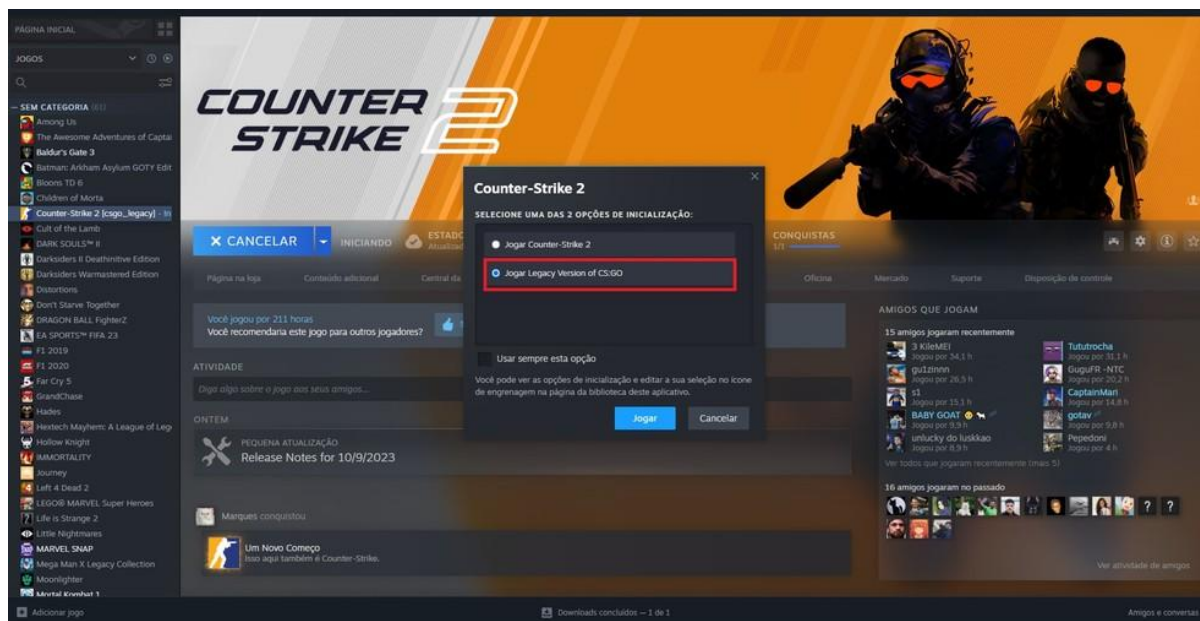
PÁGINA INICIAL

JOGOS

— SEM CATEGORIA (61)
Among Us
The Awesome Adventures of Captai
Baldur's Gate 3
Batman: Arkham Asylum GOTY Edit
Bloons TD 6
Children of Morta
Counter-Strike 2 [csgo_legacy] - In
Cult of the Lamb
DARK SOULS™ II
Darksiders II Deathinitive Edition
Darksiders Warmastered Edition
Distortions
Don't Starve Together
DRAGON BALL FighterZ
EA SPORTS™ FIFA 23
F1 2019
F1 2020
Far Cry 5
GrandChase
Hades
Hextech Mayhem: A League of Leg
Hollow Knight
IMMORTALITY
Journey
Left 4 Dead 2
LEGO® MARVEL Super Heroes
Life is Strange 2
Little Nightmares
MARVEL SNAP
Mega Man X Legacy Collection
Moonlighter
Mortal Kombat 1

COUNTER STRIKE 2

✕ CANCELAR
INICIANDO
ESTADO
Atualizad
CONQUISTAS
1/1

Página na loja
Conteúdo adicional
Central da
Oficina
Mercado
Suporte
Disposição de controle

Você jogou por 211 horas
Você recomendaria este jogo para outros jogadores?

ATIVIDADE
Diga algo sobre o jogo aos seus amigos...

ONTEM
PEQUENA ATUALIZAÇÃO
Release Notes for 10/9/2023

Marques conquistou
Um Novo Começo
Isso aqui também é Counter-Strike.

Counter-Strike 2
SELECIONE UMA DAS 2 OPÇÕES DE INICIALIZAÇÃO:
Jogar Counter-Strike 2
Jogar Legacy Version of CS:GO
Usar sempre esta opção
Você pode ver as opções de inicialização e editar a sua seleção no ícone de engrenagem na página da biblioteca deste aplicativo.
Jogar
Cancelar

AMIGOS QUE JOGAM
15 amigos jogaram recentemente
3 KileMEI
Jogou por 34,1 h
gu1zinnn
Jogou por 26,5 h
s1
Jogou por 15,1 h
BABY GOAT
Jogou por 9,9 h
unlucky do luskkao
Jogou por 8,9 h
Tututrocha
Jogou por 31,1 h
GuguFR -NTC
Jogou por 20,2 h
CaptainMari
Jogou por 14,8 h
gotav
Jogou por 9,8 h
Pepedoni
Jogou por 4 h
Ver todos que jogaram recentemente (mais 5)
16 amigos jogaram no passado
Ver atividade de amigos

Adicionar jogo
Downloads concluídos — 1 de 1
Amigos e conversas